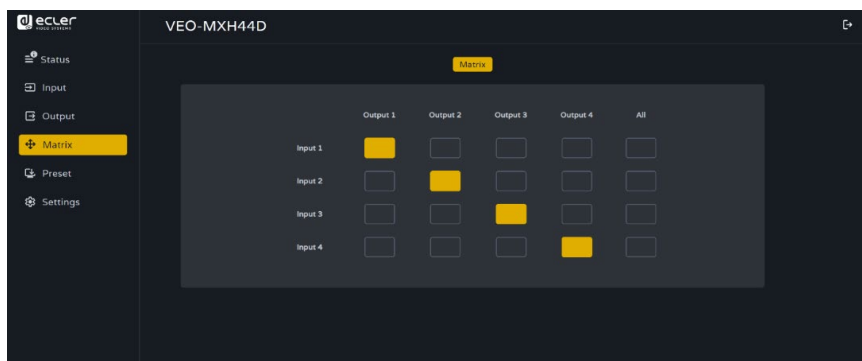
ecler
VIDEO SYSTEMS

VEO-MXH44D

Status
Input
Output
Matrix
Preset
Settings

Matrix

| | Output 1 | Output 2 | Output 3 | Output 4 | All |
|---|---|---|---|---|---|
| Input 1 | | | | | |
| Input 2 | | | | | |
| Input 3 | | | | | |
| Input 4 | | | | | |